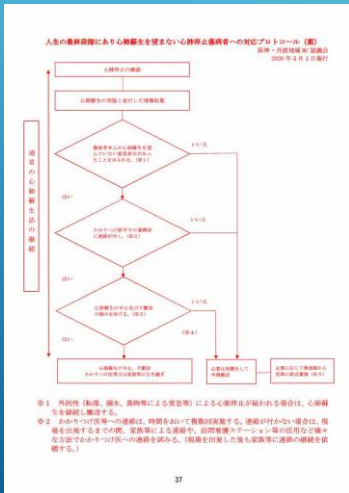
人生の最終段階にあり心肺蘇生を望まない心肺停止傷病者への対応プロトコール（案）

阪神・丹波地域MC協議会
2020年4月1日施行

心肺停止の確認

心肺蘇生の実施と並行した情報収集

傷病者本人が心肺蘇生を望んでいない旨の家族等からの申し出があるか。（注1）

いいえ

はい

かかりつけ医等への連絡が可能か。（注2）

いいえ

はい

心肺蘇生の中止及び不搬送の指示を受けるか。（注3）

いいえ

はい

（注4）

心肺蘇生の中止、不搬送
かかりつけ医等の来着等による引継ぎ

必要な処置をして早期搬送

必要に応じて救急隊から医師の助言要請（注4）

通常の心肺蘇生法の継続

※1　外因性（転落、溺水、異物等による窒息等）による心肺停止が疑われる場合は、心肺蘇生を継続し搬送する。

※2　かかりつけ医等への連絡は、時間をおいて複数回実施する。連絡が付かない場合は、現場を出発するまでの間、家族等による連絡や、訪問看護ステーション等の活用など様々な方法でかかりつけ医への連絡を試みる。（現場を出発した後も家族等に連絡の継続を依頼する。）

37